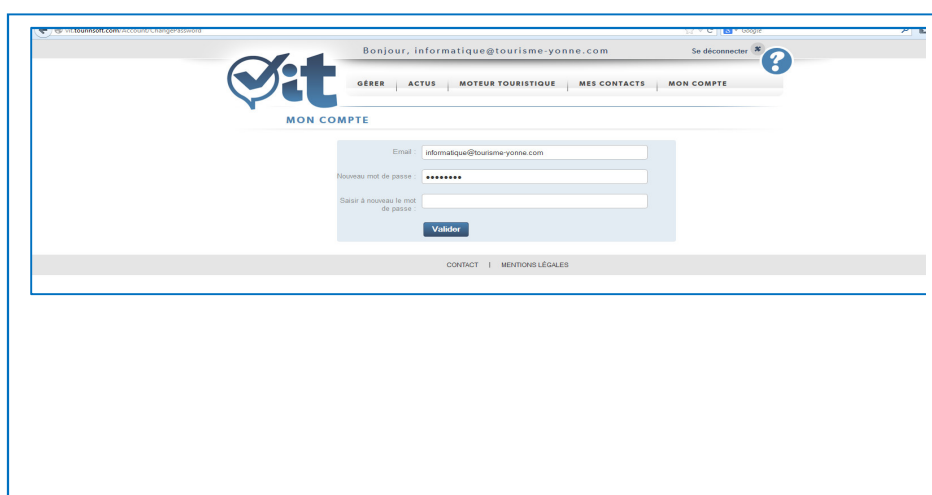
vit.tourinsoft.com/Account/ChangePassword

Google

Bonjour, informatique@tourisme-yonne.com

Se déconnecter

vit

GÉRER | ACTUS | MOTEUR TOURISTIQUE | MES CONTACTS | MON COMPTE

MON COMPTE

Email : informatique@tourisme-yonne.com

Nouveau mot de passe : ••••••••

Saisir à nouveau le mot de passe :

Valider

CONTACT | MENTIONS LÉGALES